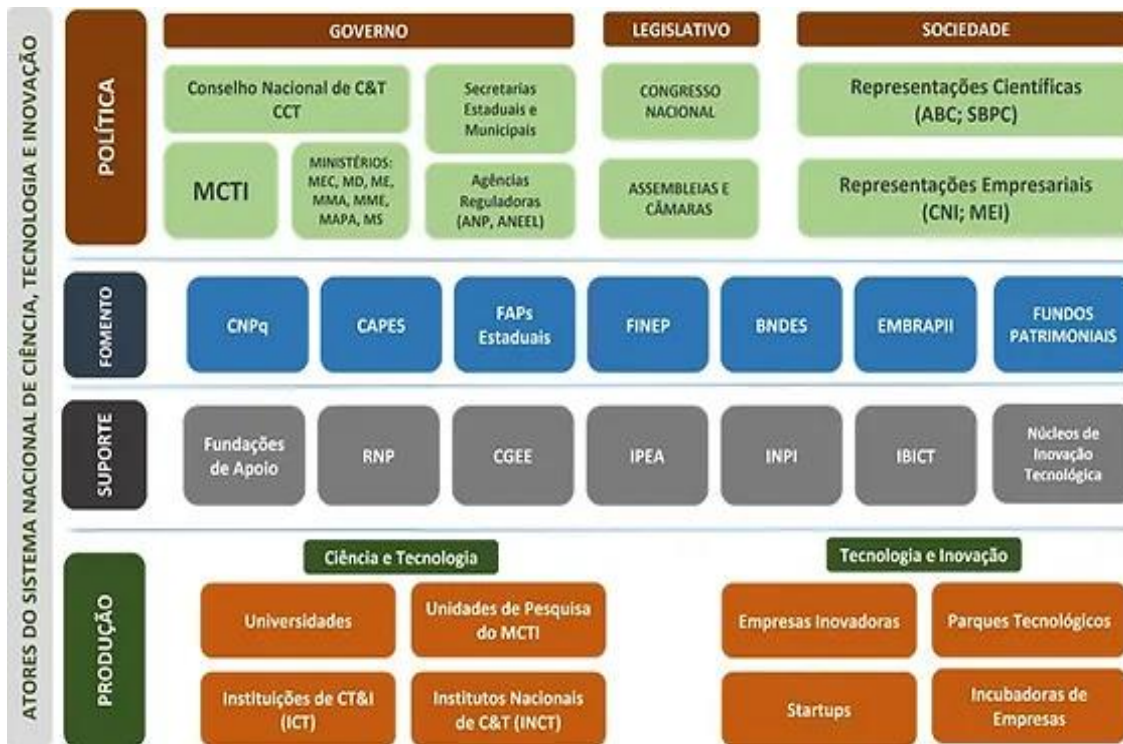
ATORES DO SISTEMA NACIONAL DE CIÊNCIA, TECNOLOGIA E INOVAÇÃO

POLÍTICA

GOVERNO

Conselho Nacional de C&T CCT

Secretarias Estaduais e Municipais

MCTI

MINISTÉRIOS: MEC, MD, ME, MMA, MME, MAPA, MS

Agências Reguladoras (ANP, ANEEL)

LEGISLATIVO

CONGRESSO NACIONAL

ASSEMBLEIAS E CÂMARAS

SOCIEDADE

Representações Científicas (ABC; SBPC)

Representações Empresariais (CNI; MEI)

FOMENTO

CNPq

CAPES

FAPs Estaduais

FINEP

BNDES

EMBRAPII

FUNDOS PATRIMONIAIS

SUPORTE

Fundações de Apoio

RNP

CGEE

IPEA

INPI

IBICT

Núcleos de Inovação Tecnológica

PRODUÇÃO

Ciência e Tecnologia

Universidades

Unidades de Pesquisa do MCTI

Instituições de CT&I (ICT)

Institutos Nacionais de C&T (INCT)

Tecnologia e Inovação

Empresas Inovadoras

Parques Tecnológicos

Startups

Incubadoras de Empresas